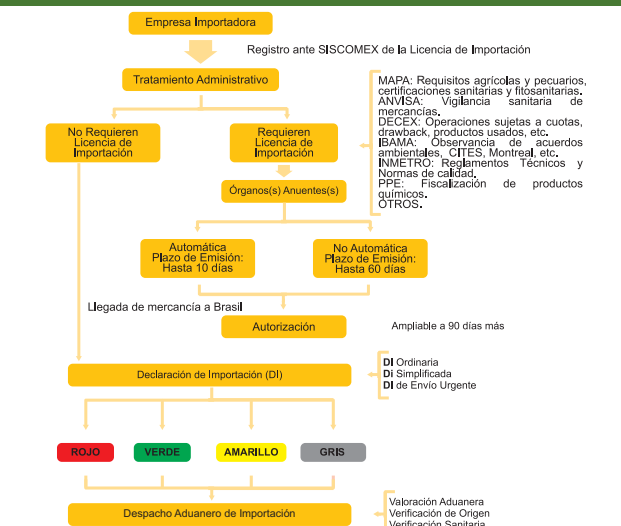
Empresa Importadora

Registro ante SISCOMEX de la Licencia de Importación

Tratamiento Administrativo

MAPA: Requisitos agrícolas y pecuarios, certificaciones sanitarias y fitosanitarias.
ANVISA: Vigilancia sanitaria de mercancías.
DECEX: Operaciones sujetas a cuotas, drawback, productos usados, etc.
IBAMA: Observancia de acuerdos ambientales, CITES, Montreal, etc.
INMETRO: Reglamentos Técnicos y Normas de calidad.
PPE: Fiscalización de productos químicos.
OTROS.

No Requieren Licencia de Importación

Requieren Licencia de Importación

Órganos(s) Anuentes(s)

Automática Plazo de Emisión: Hasta 10 días

No Automática Plazo de Emisión: Hasta 60 días

Llegada de mercancía a Brasil

Autorización

Ampliable a 90 días más

Declaración de Importación (DI)

DI Ordinaria
DI Simplificada
DI de Envío Urgente

ROJO

VERDE

AMARILLO

GRIS

Despacho Aduanero de Importación

Valoración Aduanera
Verificación de Origen
Verificación Sanitaria